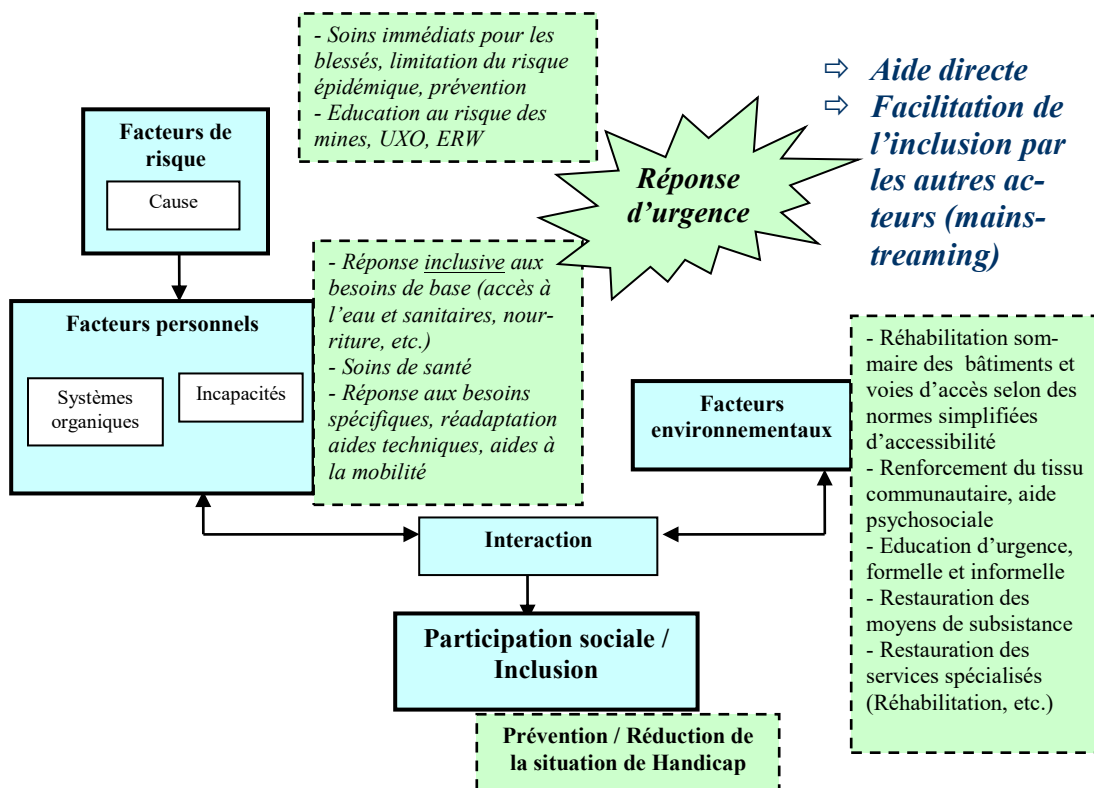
- Soins immédiats pour les blessés, limitation du risque épidémique, prévention
- Education au risque des mines, UXO, ERW

⇨ Aide directe
⇨ Facilitation de l'inclusion par les autres acteurs (mainstreaming)

Facteurs de risque

Cause

Réponse d'urgence

- Réponse inclusive aux besoins de base (accès à l'eau et sanitaires, nourriture, etc.)
- Soins de santé
- Réponse aux besoins spécifiques, réadaptation aides techniques, aides à la mobilité

Facteurs personnels

Systèmes organiques

Incapacités

Facteurs environnementaux

- Réhabilitation sommaire des bâtiments et voies d'accès selon des normes simplifiées d'accessibilité
- Renforcement du tissu communautaire, aide psychosociale
- Education d'urgence, formelle et informelle
- Restauration des moyens de subsistance
- Restauration des services spécialisés (Réhabilitation, etc.)

Interaction

Participation sociale / Inclusion

Prévention / Réduction de la situation de Handicap